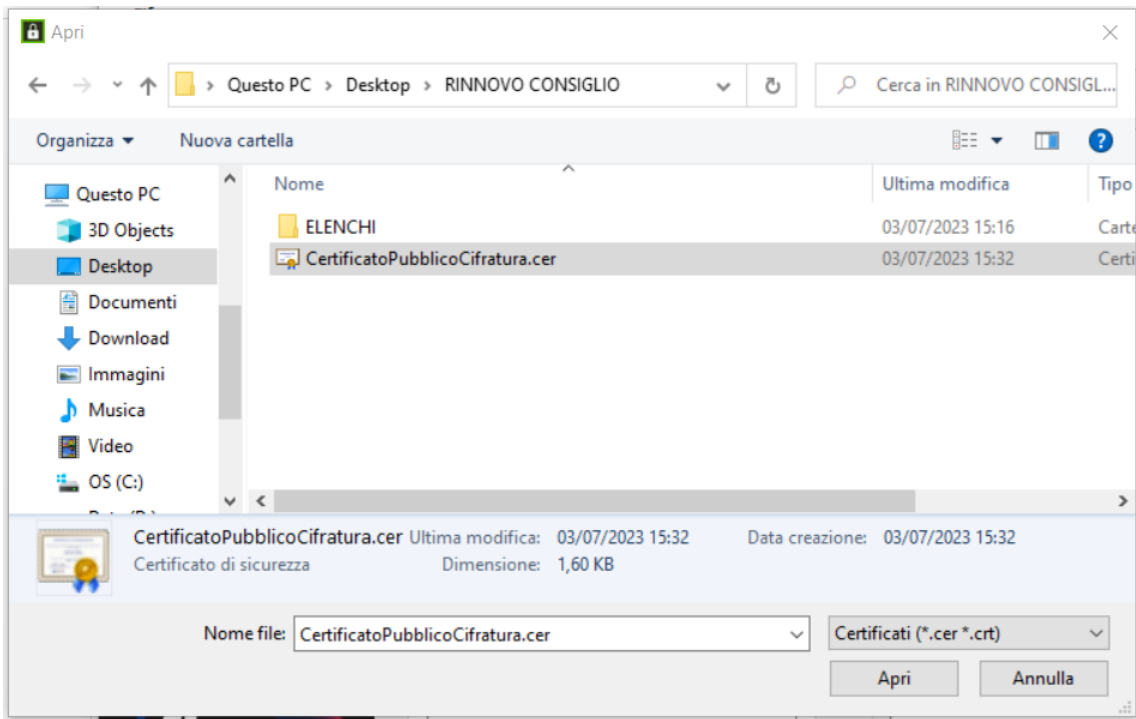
Apri

Questo PC > Desktop > RINNOVO CONSIGLIO

Cerca in RINNOVO CONSIGL...

Organizza ▾ Nuova cartella

Questo PC
3D Objects
Desktop
Documenti
Download
Immagini
Musica
Video
OS (C:)
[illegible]

| Nome | Ultima modifica | Tipo |
|---|---|---|
| ELENCHI | 03/07/2023 15:16 | Carte |
| CertificatoPubblicoCifratura.cer | 03/07/2023 15:32 | Certi |

CertificatoPubblicoCifratura.cer Ultima modifica: 03/07/2023 15:32 Data creazione: 03/07/2023 15:32
Certificato di sicurezza Dimensione: 1,60 KB

Nome file: CertificatoPubblicoCifratura.cer

Certificati (*.cer *.crt)

Apri Annulla